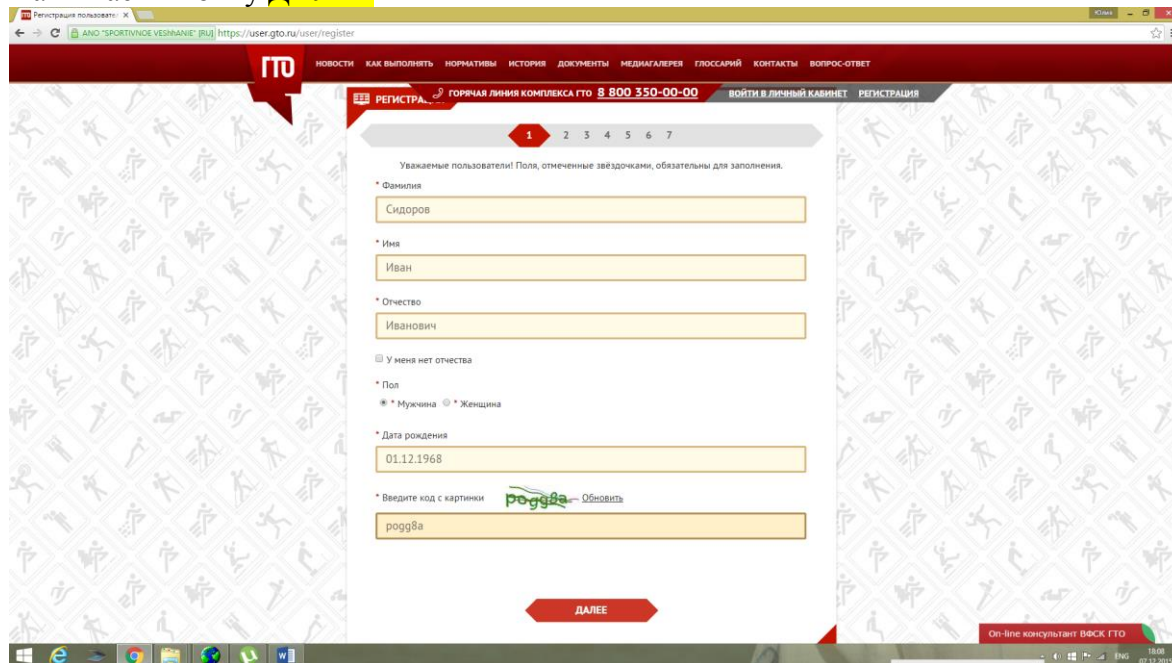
Регистрация пользовате ×

Юлия

ANO "SPORTIVNOE VESHNANIE" [RU] https://user.gto.ru/user/register

ГТО

НОВОСТИ КАК ВЫПОЛНЯТЬ НОРМАТИВЫ ИСТОРИЯ ДОКУМЕНТЫ МЕДИАГАЛЕРЕЯ ГЛОССАРИЙ КОНТАКТЫ ВОПРОС-ОТВЕТ

РЕГИСТРАЦ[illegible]

ГОРЯЧАЯ ЛИНИЯ КОМПЛЕКСА ГТО 8 800 350-00-00

ВОЙТИ В ЛИЧНЫЙ КАБИНЕТ РЕГИСТРАЦИЯ

1 2 3 4 5 6 7

Уважаемые пользователи! Поля, отмеченные звёздочками, обязательны для заполнения.

* Фамилия

Сидоров

* Имя

Иван

* Отчество

Иванович

У меня нет отчества

* Пол

* Мужчина * Женщина

* Дата рождения

01.12.1968

* Введите код с картинки pogg8a Обновить

pogg8a

ДАЛЕЕ

On-line консультант ВФСК ГТО

ENG 18:08 07.12.201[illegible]